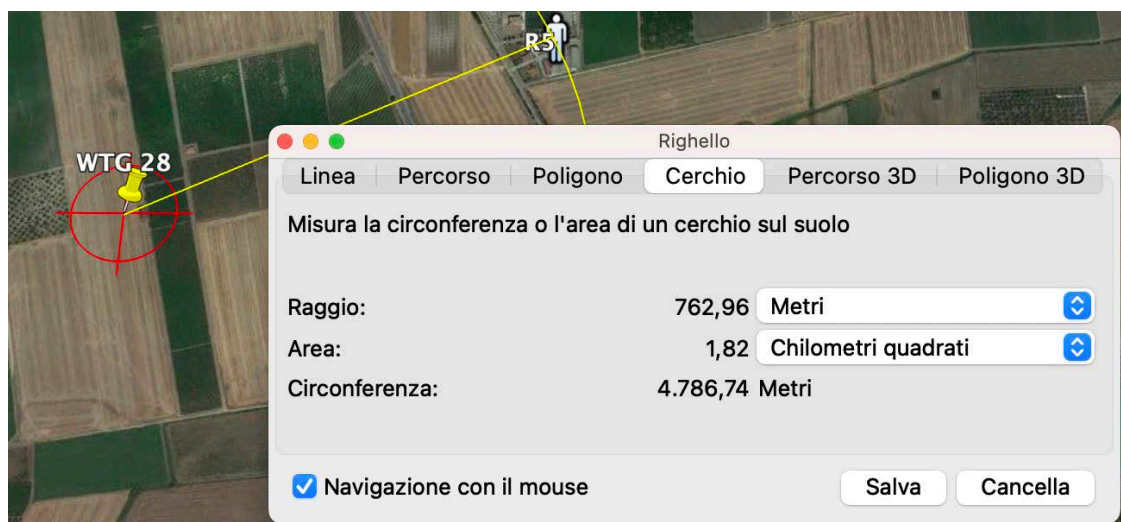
R5

WTG 28

Righello

Linea | Percorso | Poligono | Cerchio | Percorso 3D | Poligono 3D

Misura la circonferenza o l'area di un cerchio sul suolo

Raggio: 762,96 Metri

Area: 1,82 Chilometri quadrati

Circonferenza: 4.786,74 Metri

Navigazione con il mouse

Salva

Cancella